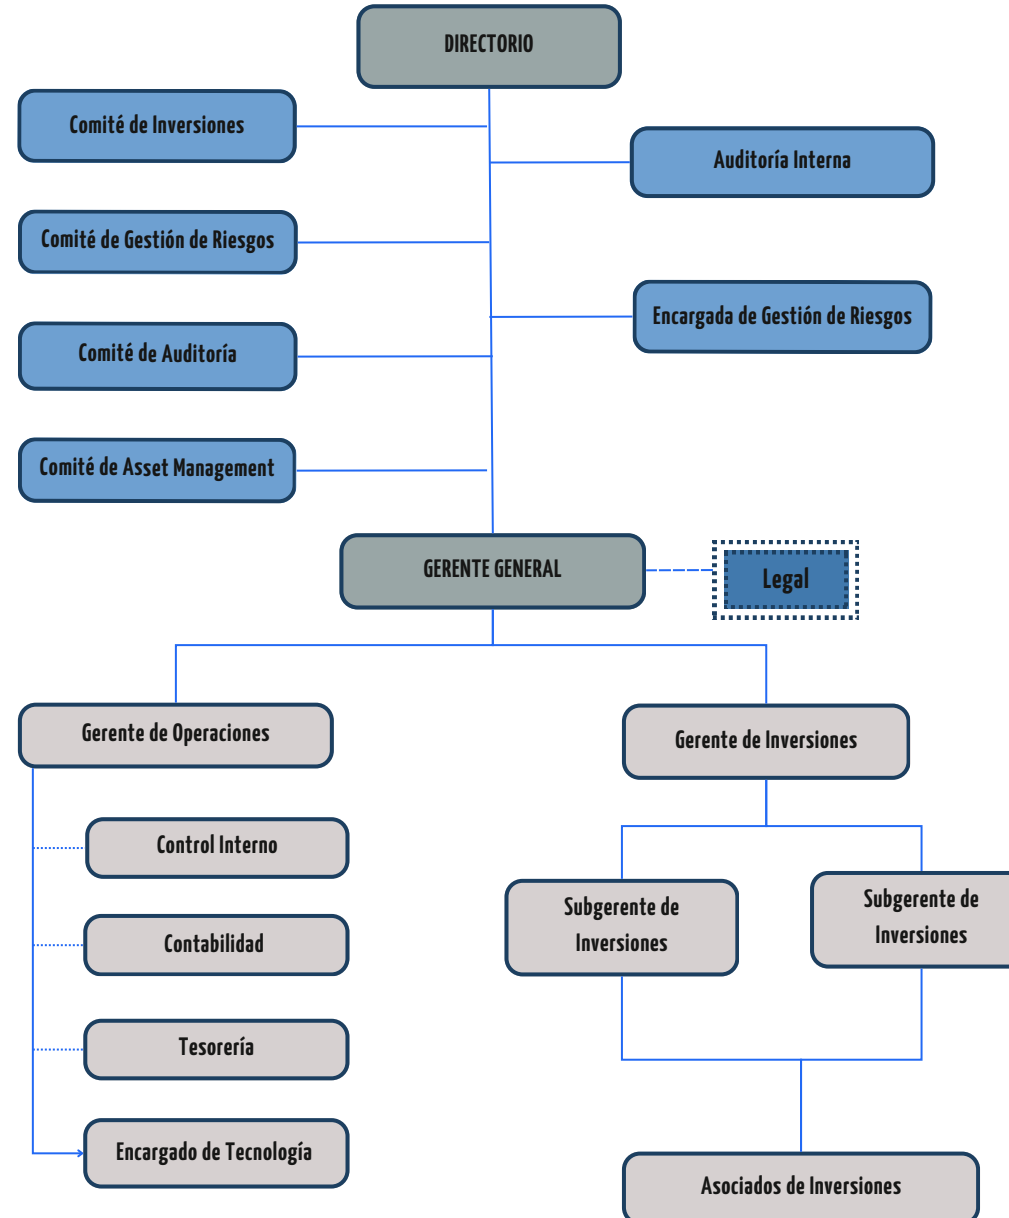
DIRECTORIO

Comité de Inversiones

Auditoría Interna

Comité de Gestión de Riesgos

Encargada de Gestión de Riesgos

Comité de Auditoría

Comité de Asset Management

GERENTE GENERAL

Legal

Gerente de Operaciones

Gerente de Inversiones

Control Interno

Contabilidad

Tesorería

Encargado de Tecnología

Subgerente de Inversiones

Subgerente de Inversiones

Asociados de Inversiones